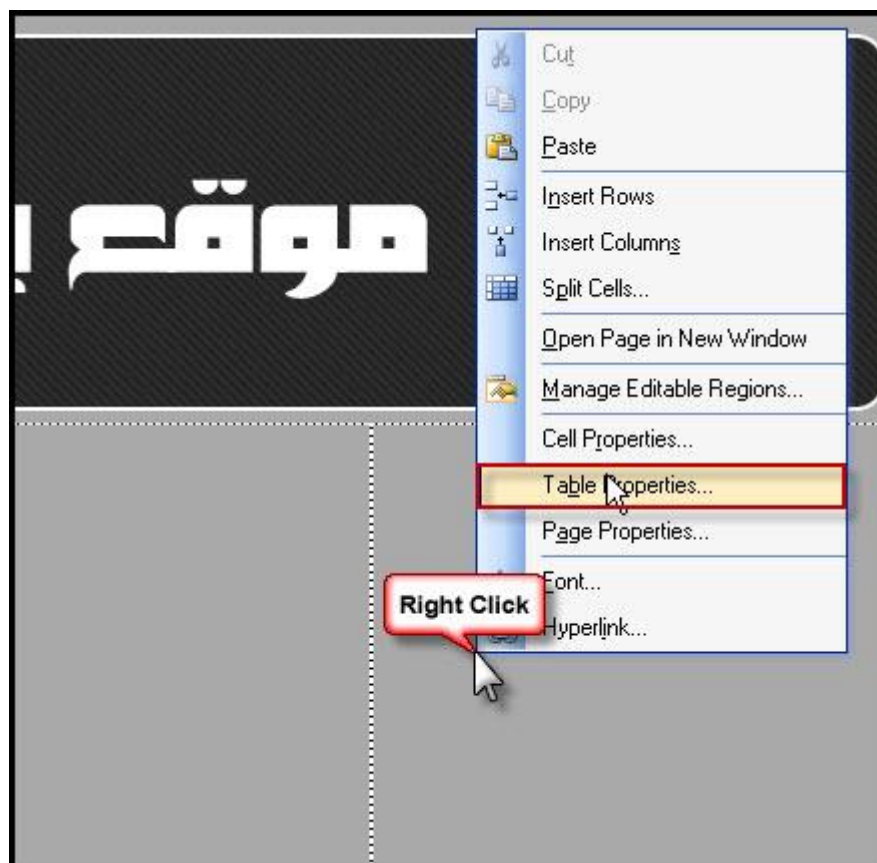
موقع

Cut
Copy
Paste
Insert Rows
Insert Columns
Split Cells...
Open Page in New Window
Manage Editable Regions...
Cell Properties...
Table Properties...
Page Properties...
Font...
Hyperlink...

Right Click